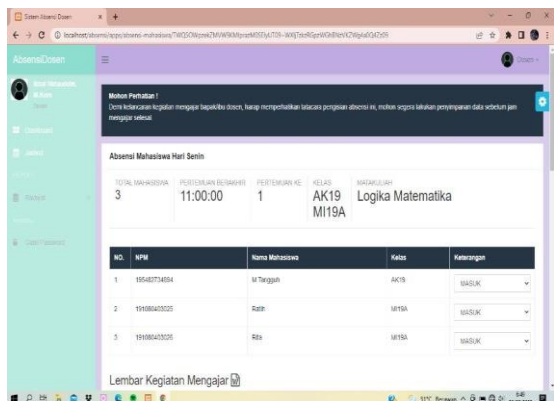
Sistem Absensi Dosen

localhost/absensi/app/absensi-mahasiswa/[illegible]

AbsensiDosen

Dosen

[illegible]

Dashboard

Jadwal

Riwayat

Ubah Password

Mohon Perhatian !

Demi kelancaran kegiatan mengajar bapak/ibu dosen, harap memperhatikan tatacara pengisian absensi ini, mohon segera lakukan penyimpanan data sebelum jam mengajar selesai

Absensi Mahasiswa Hari Senin

TOTAL MAHASISWA
3

PERTEMUAN BERAKHIR
11:00:00

PERTEMUAN KE
1

KELAS
AK19 MI19A

MATAKULIAH
Logika Matematika

| NO. | NPM | Nama Mahasiswa | Kelas | Keterangan |
|---|---|---|---|---|
| 1 | 195482734684 | M Tangguh | AK19 | MASUK |
| 2 | 191080403025 | Ratih | MI19A | MASUK |
| 3 | 191080403026 | Rita | MI19A | MASUK |

Lembar Kegiatan Mengajar

31°C Berawan